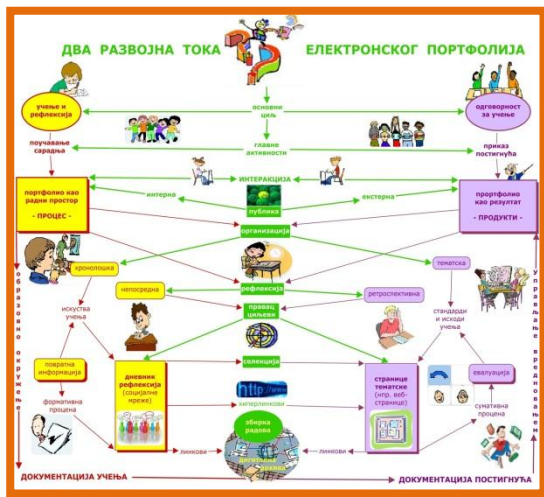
ДВА РАЗВОЈНА ТОКА ЕЛЕКТРОНСКОГ ПОРТФОЛИЈА

учење и рефлексија

основни циљ

одговорност за учење

поучавање сарадња

главне активности

приказ постигнућа

ИНТЕРАКЦИЈА

портфолио као радни простор - ПРОЦЕС -

интерна

публика

екстерна

портфолио као резултат - ПРОДУКТИ -

организација

хронолошка

тематска

образовно окружење

искуства учења

непосредна

рефлексија

ретроспективна

стандарди и исходи учења

управљање вредновањем

правац циљева

повратна информација

дневник рефлексије (социјалне мреже)

селекција

странице тематске (нпр. веб-странице)

евалуација

формативна процена

http://www

хиперлинкови

сумативна процена

збирка радова

линкови

дигитални архив

линкови

ДОКУМЕНТАЦИЈА УЧЕЊА

ДОКУМЕНТАЦИЈА ПОСТИГНУЋА